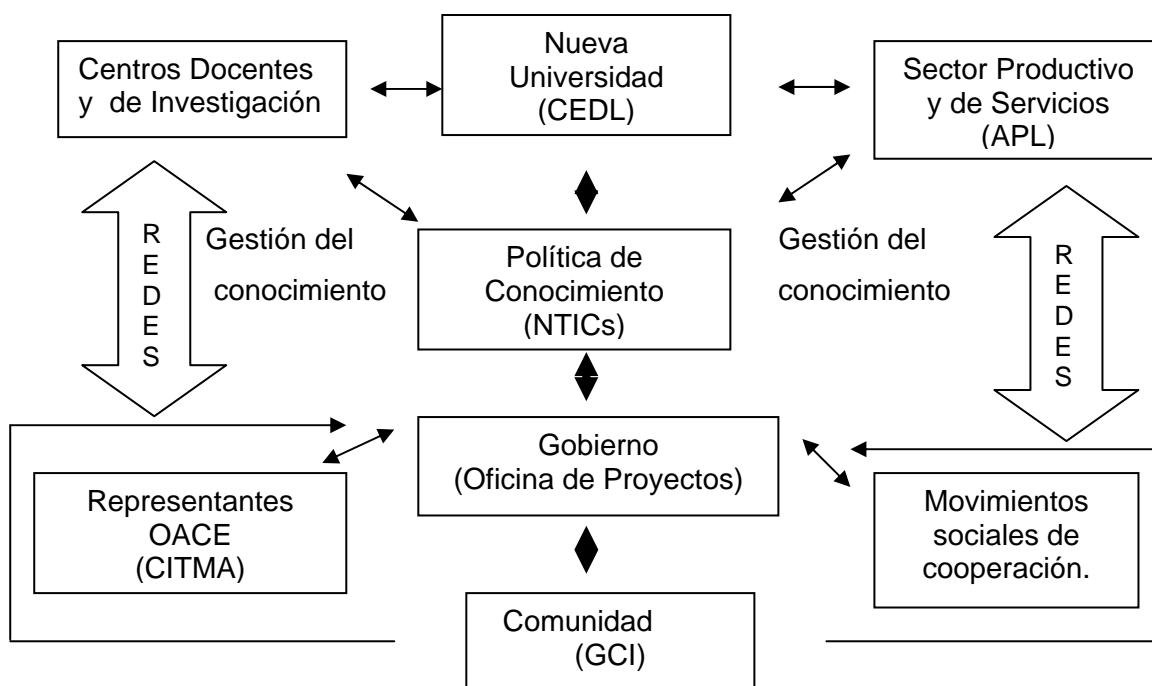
Centros Docentes y de Investigación

Nueva Universidad (CEDL)

Sector Productivo y de Servicios (APL)

R
E
D
E
S

Gestión del conocimiento

Política de Conocimiento (NTICs)

Gestión del conocimiento

R
E
D
E
S

Gobierno (Oficina de Proyectos)

Representantes OACE (CITMA)

Movimientos sociales de cooperación.

Comunidad (GCI)